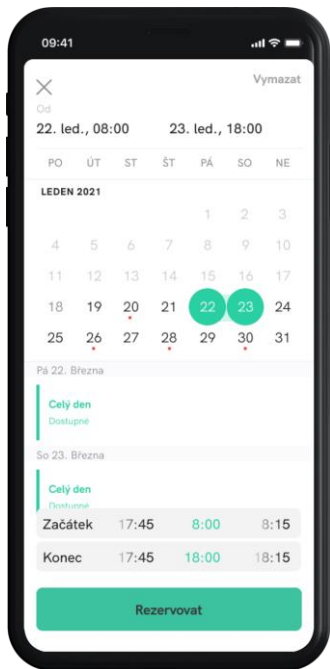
09:41

Vymazat

Od

22. led., 08:00

23. led., 18:00

| PO | ÚT | ST | ČT | PÁ | SO | NE |
|---|---|---|---|---|---|---|

LEDEN 2021

| | | | | 1 | 2 | 3 |
|---|---|---|---|---|---|---|
| 4 | 5 | 6 | 7 | 8 | 9 | 10 |
| 11 | 12 | 13 | 14 | 15 | 16 | 17 |
| 18 | 19 | 20 | 21 | 22 | 23 | 24 |
| 25 | 26 | 27 | 28 | 29 | 30 | 31 |

Pá 22. Března

Celý den
Dostupné

So 23. Března

Celý den
Dostupné

| Začátek | 17:45 | 8:00 | 8:15 |
|---|---|---|---|
| Konec | 17:45 | 18:00 | 18:15 |

Rezervovat